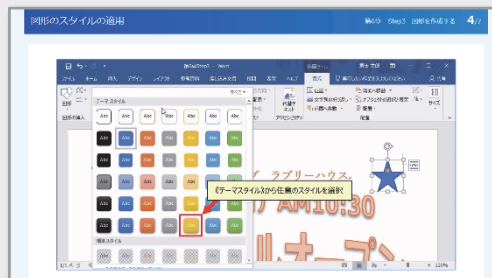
図形のスタイルの適用

第6章 Step3 図形を作成する 4/7

《テーマスタイル》から任意のスタイルを選択

テーマ スタイル

Abc

その他のスタイル

ブ ラブリーハウス

AM10:30

ルオープン

すべて

図形の挿入

サイズ

配置

アクセシビリティ

代替テキスト

文字列の折り返し

オブジェクトの選択と表示

ファイル

ホーム

挿入

デザイン

レイアウト

参考資料

差し込み文書

校閲

表示

ヘルプ

書式

操作アシスト

共有

125%